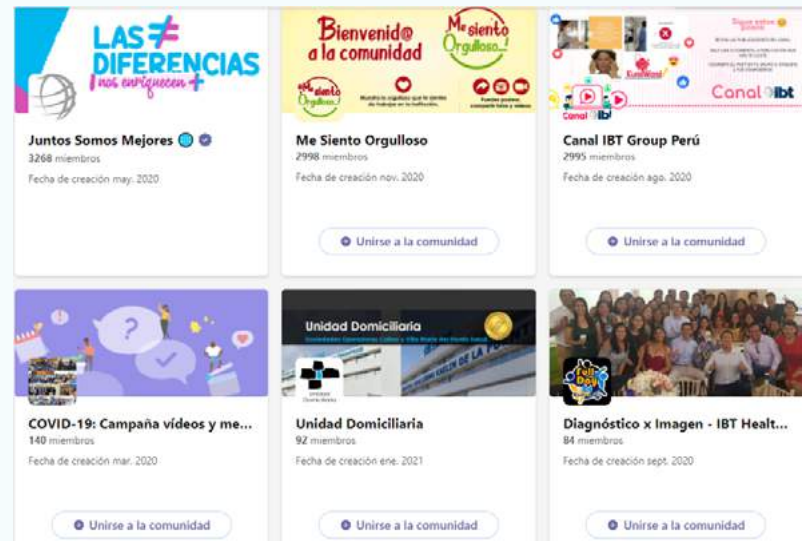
LAS ≠ DIFERENCIAS nos enriquecen +

Juntos Somos Mejores
3268 miembros
Fecha de creación may. 2020

Bienvenid@ a la comunidad
Me siento Orgulloso...!
Me siento Orgulloso

Me Siento Orgulloso
2998 miembros
Fecha de creación nov. 2020
Unirse a la comunidad

Canal ibt

Canal IBT Group Perú
2995 miembros
Fecha de creación ago. 2020
Unirse a la comunidad

COVID-19: Campaña vídeos y me...
140 miembros
Fecha de creación mar. 2020
Unirse a la comunidad

Unidad Domiciliaria

Unidad Domiciliaria
92 miembros
Fecha de creación ene. 2021
Unirse a la comunidad

Diagnóstico x Imagen - IBT Healt...
84 miembros
Fecha de creación sept. 2020
Unirse a la comunidad